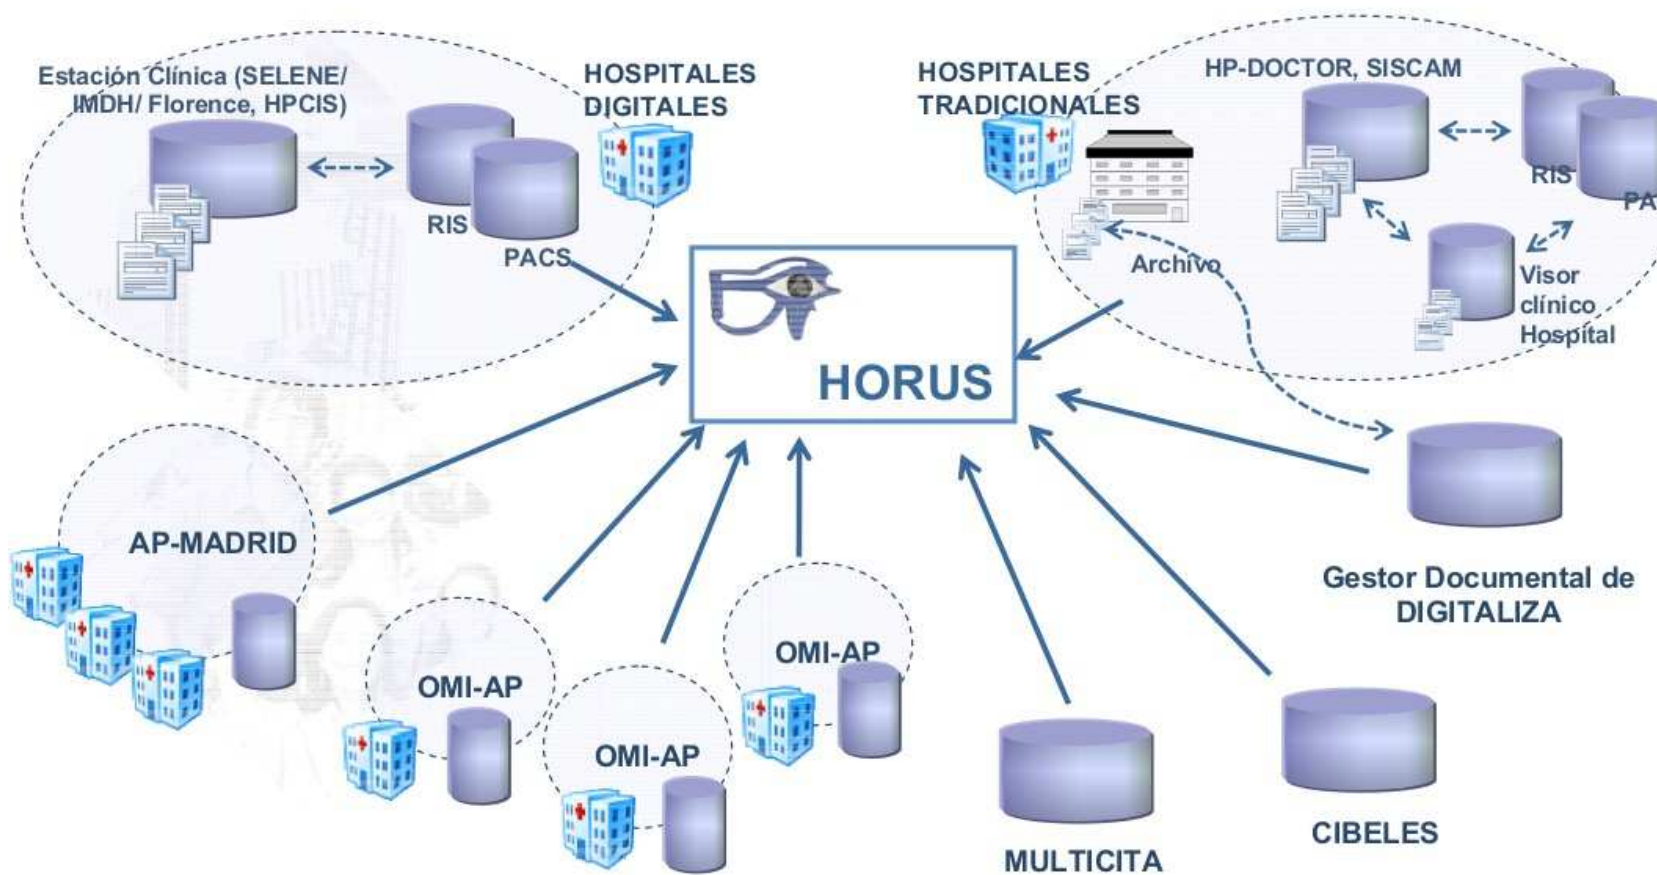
Estación Clínica (SELENE/ IMDH/ Florence, HPCIS)

RIS

PACS

HOSPITALES DIGITALES

HOSPITALES TRADICIONALES

HP-DOCTOR, SISCAM

RIS

PA

Archivo

Visor clínico Hospital

HORUS

AP-MADRID

OMI-AP

OMI-AP

OMI-AP

MULTICITA

CIBELES

Gestor Documental de DIGITALIZA